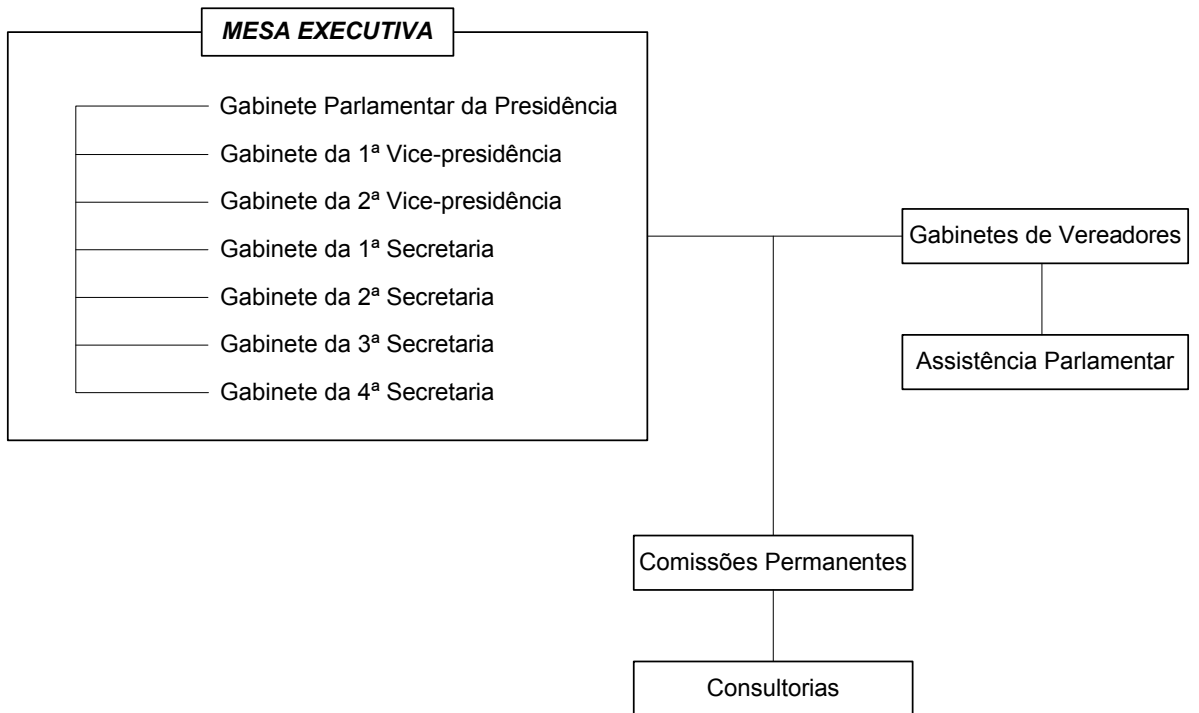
MESA EXECUTIVA

Gabinete Parlamentar da Presidência

Gabinete da 1ª Vice-presidência

Gabinete da 2ª Vice-presidência

Gabinete da 1ª Secretaria

Gabinete da 2ª Secretaria

Gabinete da 3ª Secretaria

Gabinete da 4ª Secretaria

Gabinetes de Vereadores

Assistência Parlamentar

Comissões Permanentes

Consultorias